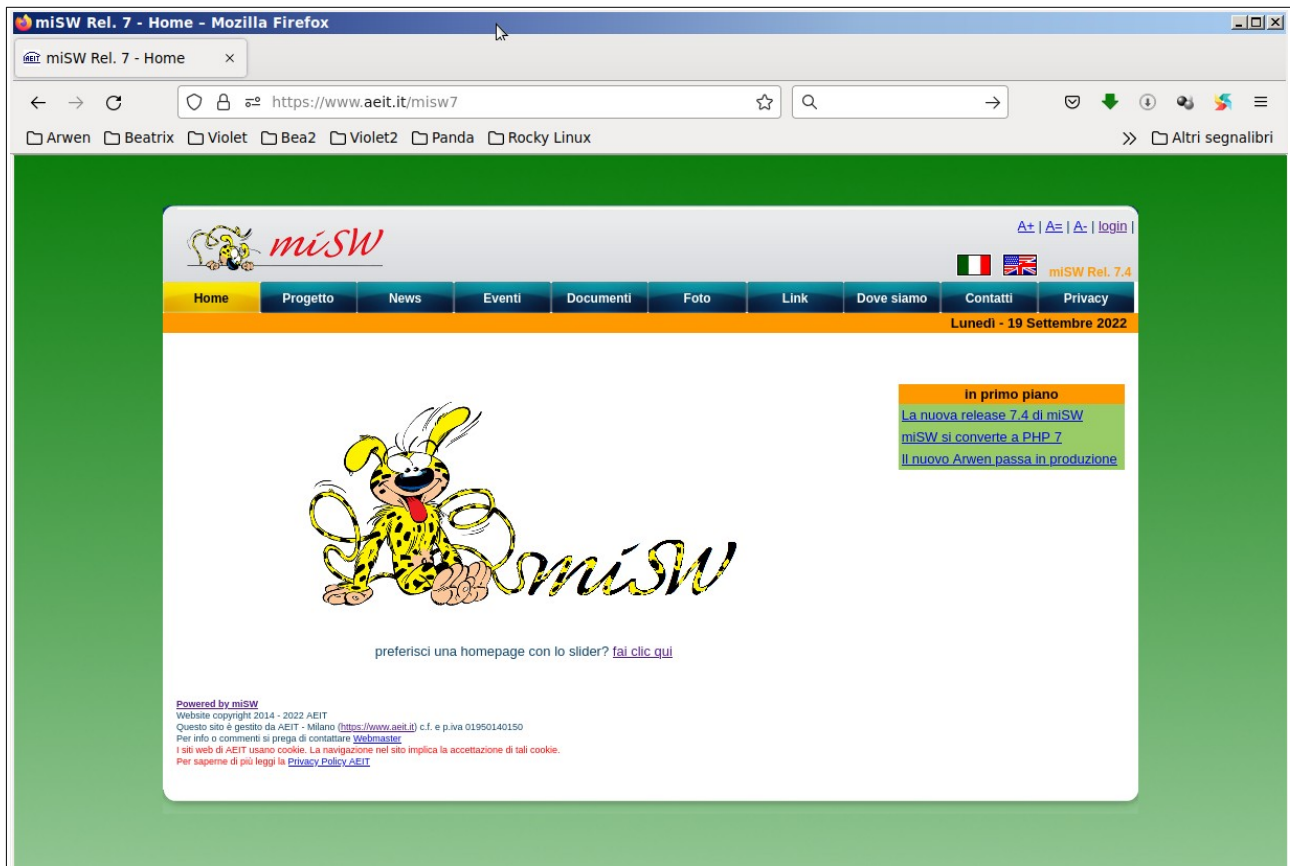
miSW Rel. 7 - Home - Mozilla Firefox

miSW Rel. 7 - Home ×

https://www.aeit.it/misw7

Arwen Beatrix Violet Bea2 Violet2 Panda Rocky Linux » Altri segnalibri

miSW

A+ | A= | A- | login |

miSW Rel. 7.4

Home Progetto News Eventi Documenti Foto Link Dove siamo Contatti Privacy

Lunedì - 19 Settembre 2022

in primo piano
La nuova release 7.4 di miSW
miSW si converte a PHP 7
Il nuovo Arwen passa in produzione

miSW

preferisci una homepage con lo slider? fai clic qui

Powered by miSW
Website copyright 2014 - 2022 AEIT
Questo sito è gestito da AEIT - Milano (https://www.aeit.it) c.f. e p.iva 01950140150
Per info o commenti si prega di contattare Webmaster
I siti web di AEIT usano cookie. La navigazione nel sito implica la accettazione di tali cookie.
Per saperne di più leggi la Privacy Policy AEIT